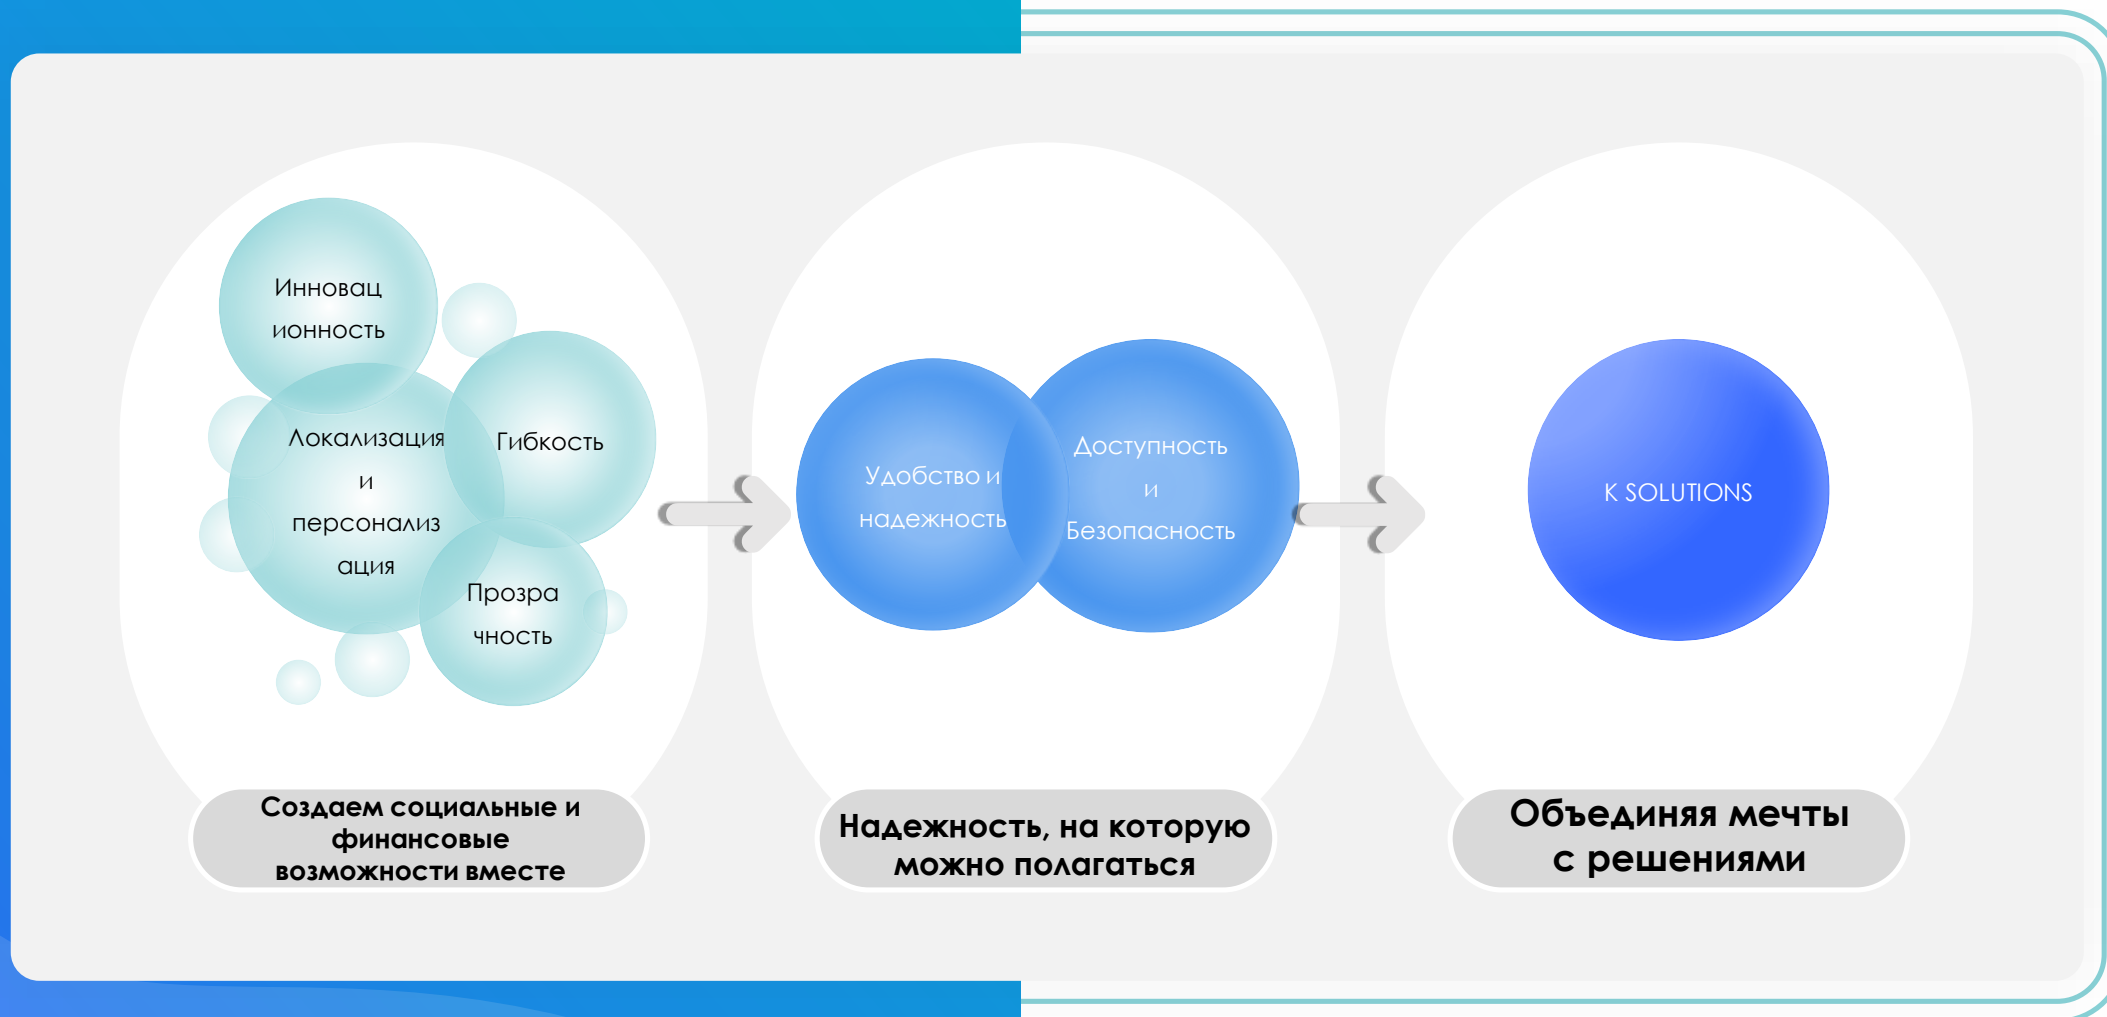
Инновационность

Локализация и персонализация

Гибкость

Прозрачность

Создаем социальные и финансовые возможности вместе

Удобство и надежность

Доступность и Безопасность

Надежность, на которую можно полагаться

K SOLUTIONS

Объединяя мечты с решениями